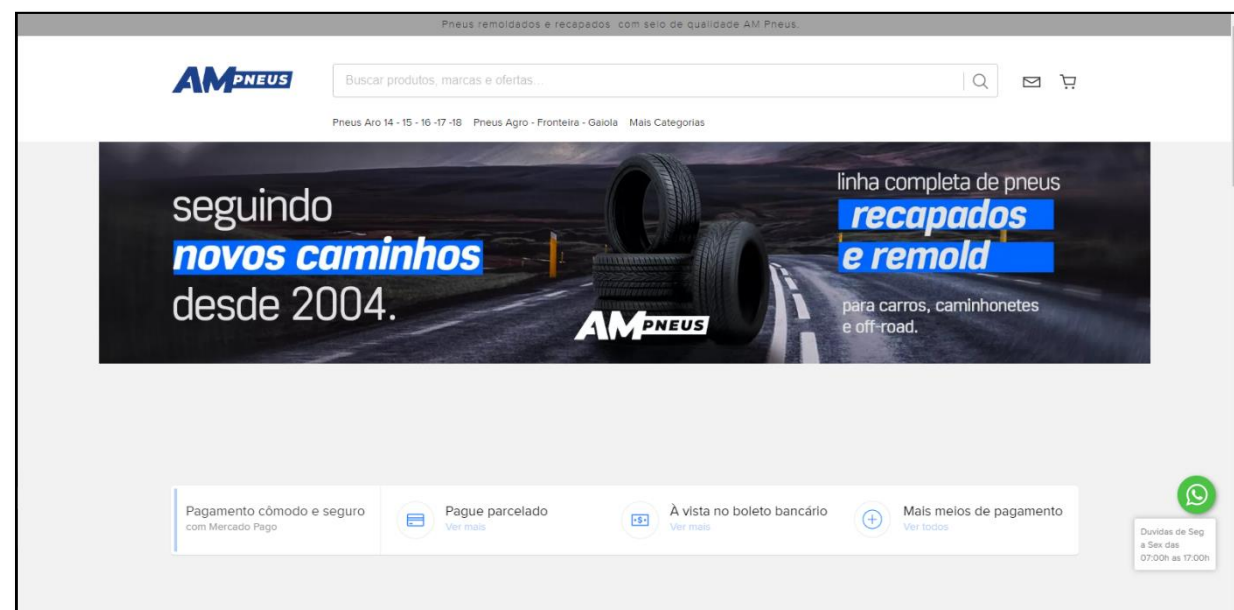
Pneus remoldados e recapados com selo de qualidade AM Pneus.

AM PNEUS

Buscar produtos, marcas e ofertas...

Pneus Aro 14 - 15 - 16 -17 -18 Pneus Agro - Fronteira - Gaiola Mais Categorias

seguindo
novos caminhos
desde 2004.

AM PNEUS

linha completa de pneus
recapados
e remold

para carros, caminhonetes
e off-road.

Pagamento cómodo e seguro
com Mercado Pago

Pague parcelado
Ver mais

À vista no boleto bancário
Ver mais

Mais meios de pagamento
Ver todos

Duvidas de Seg a Sex das 07:00h as 17:00h